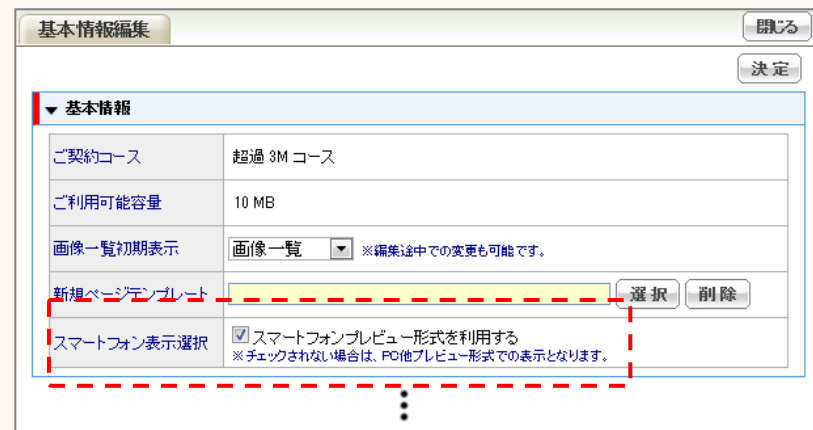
基本情報編集

閉じる

決定

▼ 基本情報

| ご契約コース | 超過 3M コース |
|---|---|
| ご利用可能容量 | 10 MB |
| 画像一覧初期表示 | 画像一覧 ▼ ※編集途中での変更も可能です。 |
| 新規ページテンプレート | 選択 削除 |
| スマートフォン表示選択 | ☑ スマートフォンプレビュー形式を利用する ※チェックされない場合は、PC他プレビュー形式での表示となります。 |